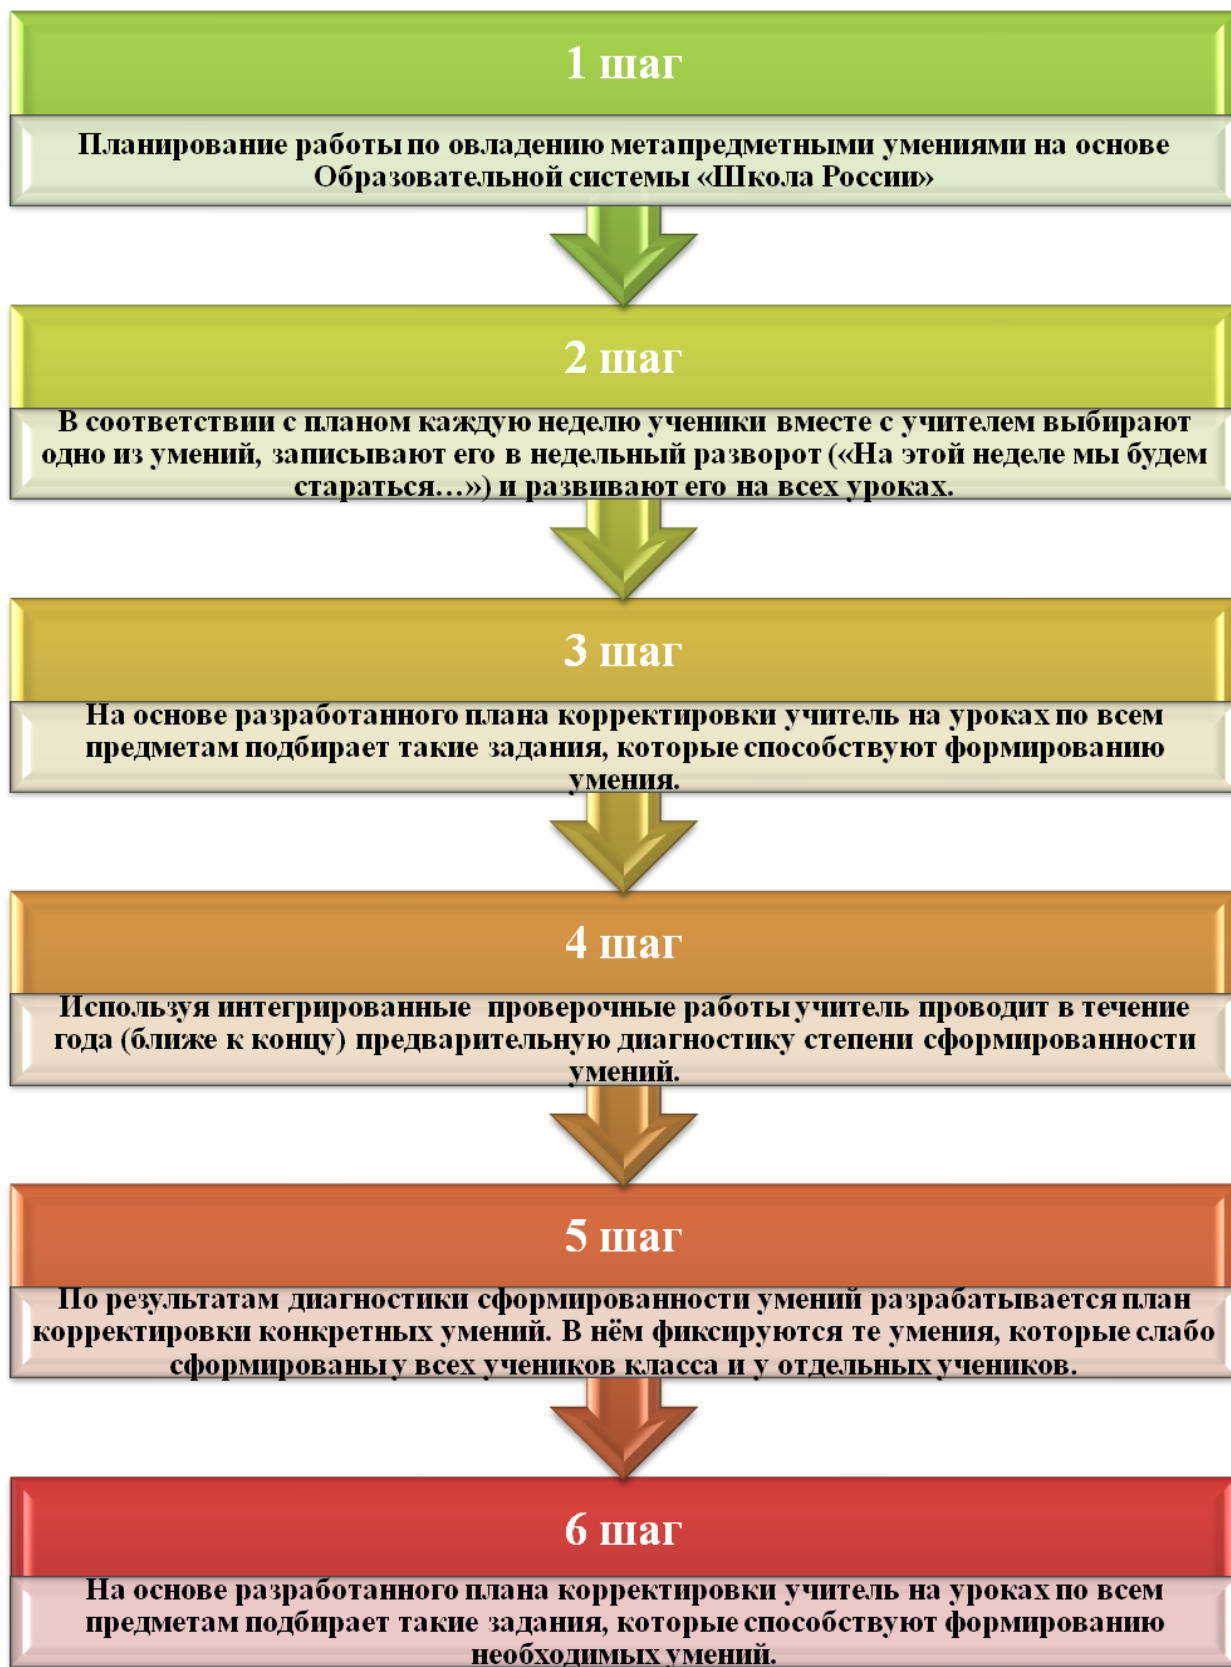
1 шаг

Планирование работы по овладению метапредметными умениями на основе Образовательной системы «Школа России»

2 шаг

В соответствии с планом каждую неделю ученики вместе с учителем выбирают одно из умений, записывают его в недельный разворот («На этой неделе мы будем стараться…») и развивают его на всех уроках.

3 шаг

На основе разработанного плана корректировки учитель на уроках по всем предметам подбирает такие задания, которые способствуют формированию умения.

4 шаг

Используя интегрированные проверочные работы учитель проводит в течение года (ближе к концу) предварительную диагностику степени сформированности умений.

5 шаг

По результатам диагностики сформированности умений разрабатывается план корректировки конкретных умений. В нём фиксируются те умения, которые слабо сформированы у всех учеников класса и у отдельных учеников.

6 шаг

На основе разработанного плана корректировки учитель на уроках по всем предметам подбирает такие задания, которые способствуют формированию необходимых умений.